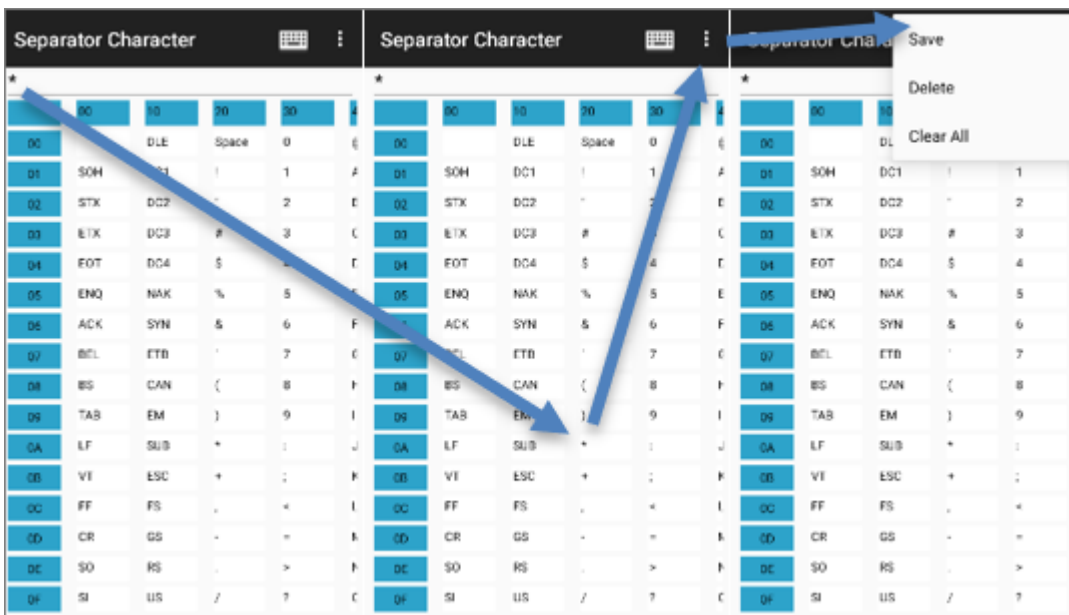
Separator Character

*

| | 00 | 10 | 20 | 30 | 4 |
|---|---|---|---|---|---|
| 00 | | DLE | Space | 0 | ( |
| 01 | SOH | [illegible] | ! | 1 | A |
| 02 | STX | DC2 | " | 2 | E |
| 03 | ETX | DC3 | # | 3 | ( |
| 04 | EOT | DC4 | $ | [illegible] | [ |
| 05 | ENQ | NAK | % | 5 | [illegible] |
| 06 | ACK | SYN | & | 6 | F |
| 07 | BEL | ETB | ' | 7 | ( |
| 08 | BS | CAN | ( | 8 | F |
| 09 | TAB | EM | ) | 9 | I |
| 0A | LF | SUB | * | : | J |
| 0B | VT | ESC | + | ; | K |
| 0C | FF | FS | , | < | L |
| 0D | CR | GS | - | = | M |
| 0E | SO | RS | . | > | N |
| 0F | SI | US | / | ? | ( |

Separator Character

*

| | 00 | 10 | 20 | 30 | 4 |
|---|---|---|---|---|---|
| 00 | | DLE | Space | 0 | ( |
| 01 | SOH | DC1 | ! | 1 | A |
| 02 | STX | DC2 | " | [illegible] | E |
| 03 | ETX | DC3 | # | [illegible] | ( |
| 04 | EOT | DC4 | $ | 4 | [ |
| 05 | ENQ | NAK | % | 5 | E |
| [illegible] | ACK | SYN | & | 6 | F |
| 07 | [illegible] | ETB | ' | 7 | ( |
| 08 | BS | CAN | ( | 8 | F |
| 09 | TAB | EM | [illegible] | 9 | I |
| 0A | LF | SUB | * | : | J |
| 0B | VT | ESC | + | ; | K |
| 0C | FF | FS | , | < | L |
| 0D | CR | GS | - | = | M |
| 0E | SO | RS | . | > | N |
| 0F | SI | US | / | ? | ( |

Separator Chara

Save

Delete

Clear All

*

| | 00 | 10 | | |
|---|---|---|---|---|
| 00 | | DL | | |
| 01 | SOH | DC1 | ! | 1 |
| 02 | STX | DC2 | " | 2 |
| 03 | ETX | DC3 | # | 3 |
| 04 | EOT | DC4 | $ | 4 |
| 05 | ENQ | NAK | % | 5 |
| 06 | ACK | SYN | & | 6 |
| 07 | BEL | ETB | ' | 7 |
| 08 | BS | CAN | ( | 8 |
| 09 | TAB | EM | ) | 9 |
| 0A | LF | SUB | * | : |
| 0B | VT | ESC | + | ; |
| 0C | FF | FS | , | < |
| 0D | CR | GS | - | = |
| 0E | SO | RS | . | > |
| 0F | SI | US | / | ? |